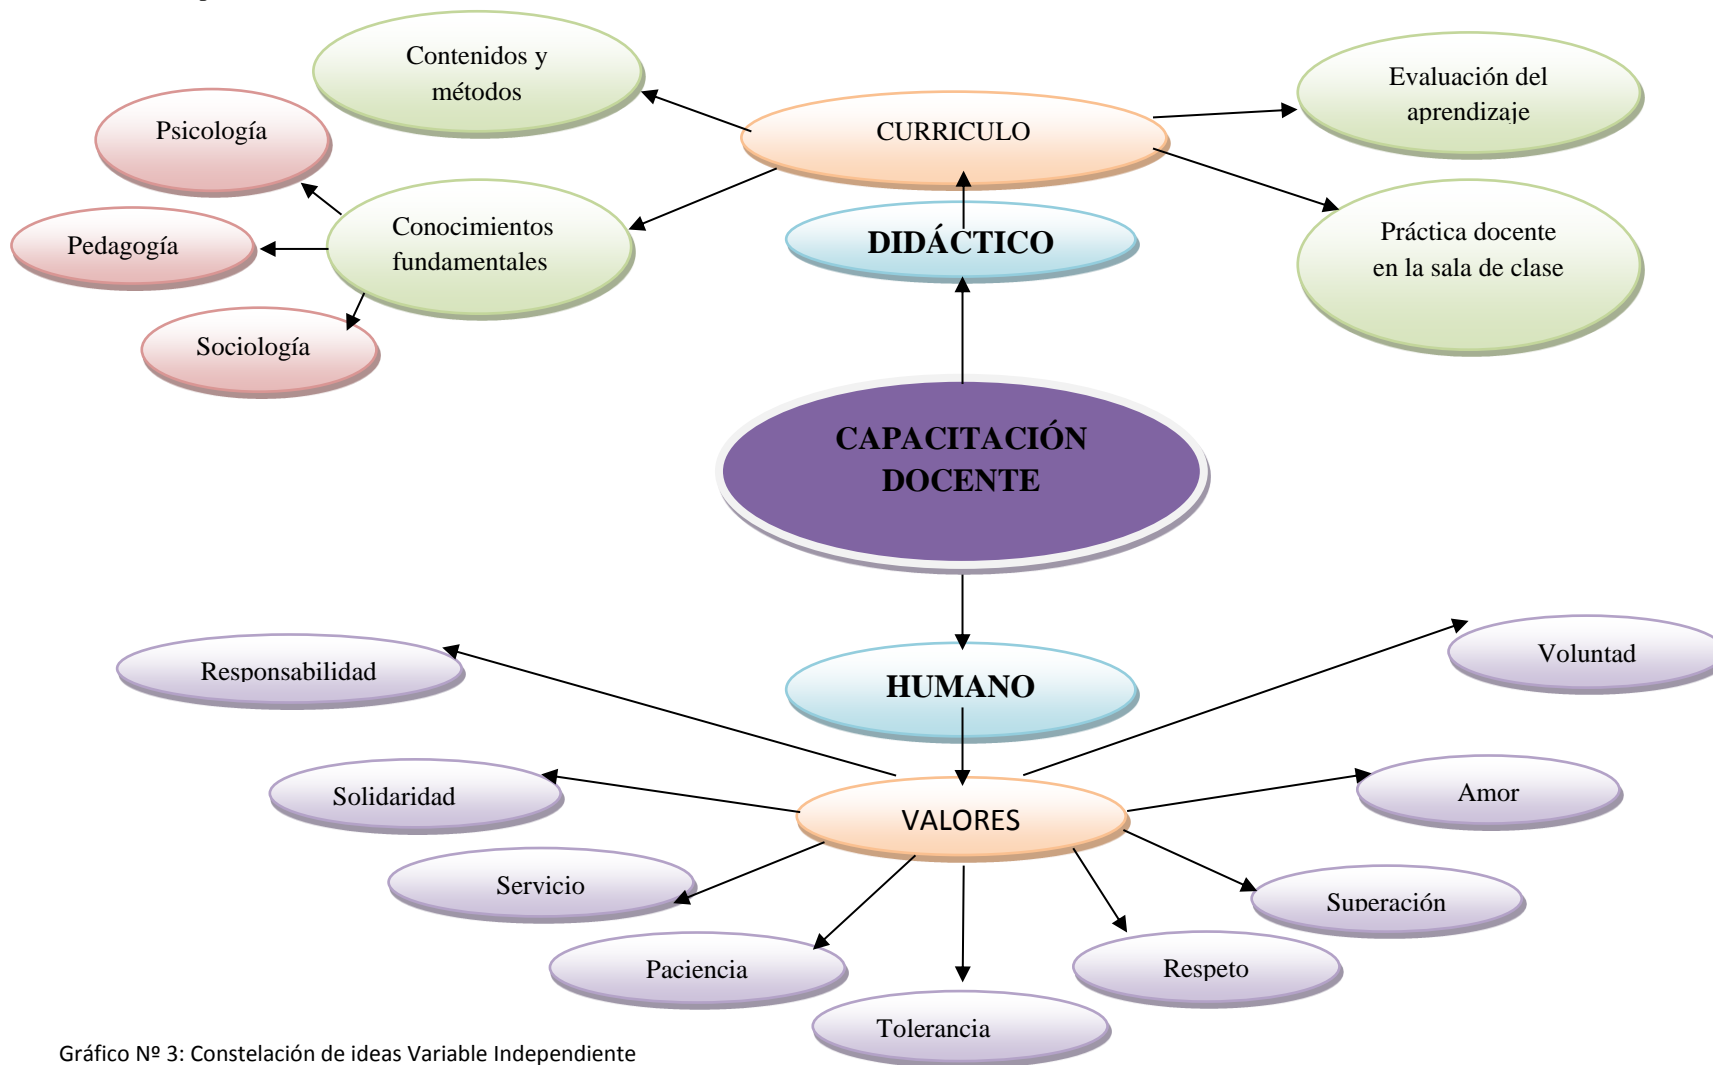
Contenidos y métodos

Evaluación del aprendizaje

Psicología

CURRICULO

Conocimientos fundamentales

Pedagogía

DIDÁCTICO

Práctica docente en la sala de clase

Sociología

CAPACITACIÓN DOCENTE

HUMANO

Responsabilidad

Voluntad

Solidaridad

VALORES

Amor

Servicio

Superación

Paciencia

Respeto

Tolerancia

Gráfico Nº 3: Constelación de ideas Variable Independiente